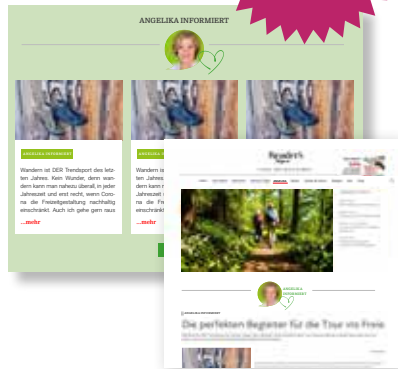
ANGELIKA INFORMIERT

ANGELIKA INFORMIERT

Wandern ist DER Trendsport des letzten Jahres. Kein Wunder, denn wandern kann man nahezu überall, in jeder Jahreszeit und erst recht, wenn Corona die Freizeitgestaltung nachhaltig einschränkt. Auch ich gehe gern raus

...mehr

ANGELIKA INFORMIERT

Wandern ist DER Trendsport des letzten Jahres. Kein Wunder, denn wandern kann man nahezu überall, in jeder Jahreszeit und erst recht, wenn Corona die Fr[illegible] einschränkt.

...mehr

Reader's Digest

ANGELIKA INFORMIERT

Die perfekten Begleiter für die Touren ins Freie